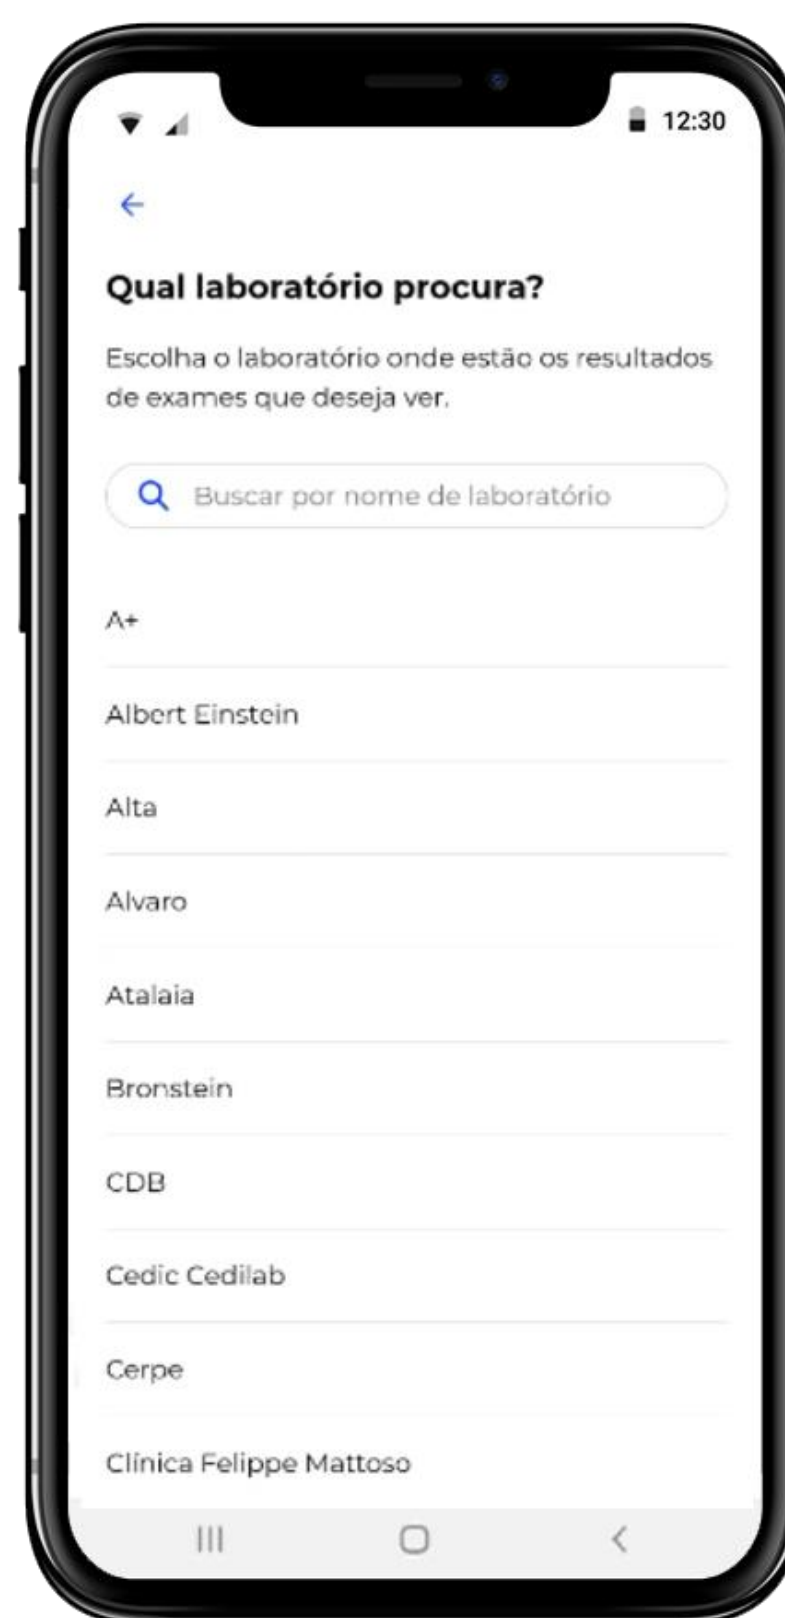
12:30

←

Qual laboratório procura?

Escolha o laboratório onde estão os resultados de exames que deseja ver.

Buscar por nome de laboratório

A+

Albert Einstein

Alta

Alvaro

Atalaia

Bronstein

CDB

Cedic Cedilab

Cerpe

Clínica Felippe Mattoso